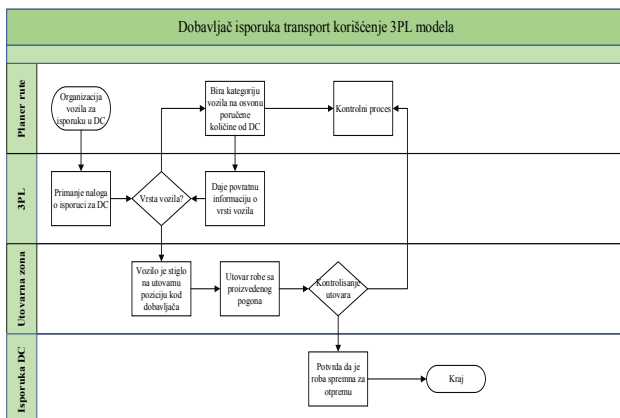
Dobavljač isporuka transport korišćenje 3PL modela

Planer rute

Organizacija vozila za isporuku u DC

Bira kategoriju vozila na osvonu poručene količine od DC

Kontrolni proces

3PL

Primanje naloga o isporuci za DC

Vrsta vozila?

Daje povratnu informaciju o vrsti vozila

Utovarna zona

Vozilo je stiglo na utovarnu poziciju kod dobavljača

Utovar robe sa proizvedenog pogona

Kontrolisanje utovara

Isporuka DC

Potvrda da je roba spremna za otpremu

Kraj